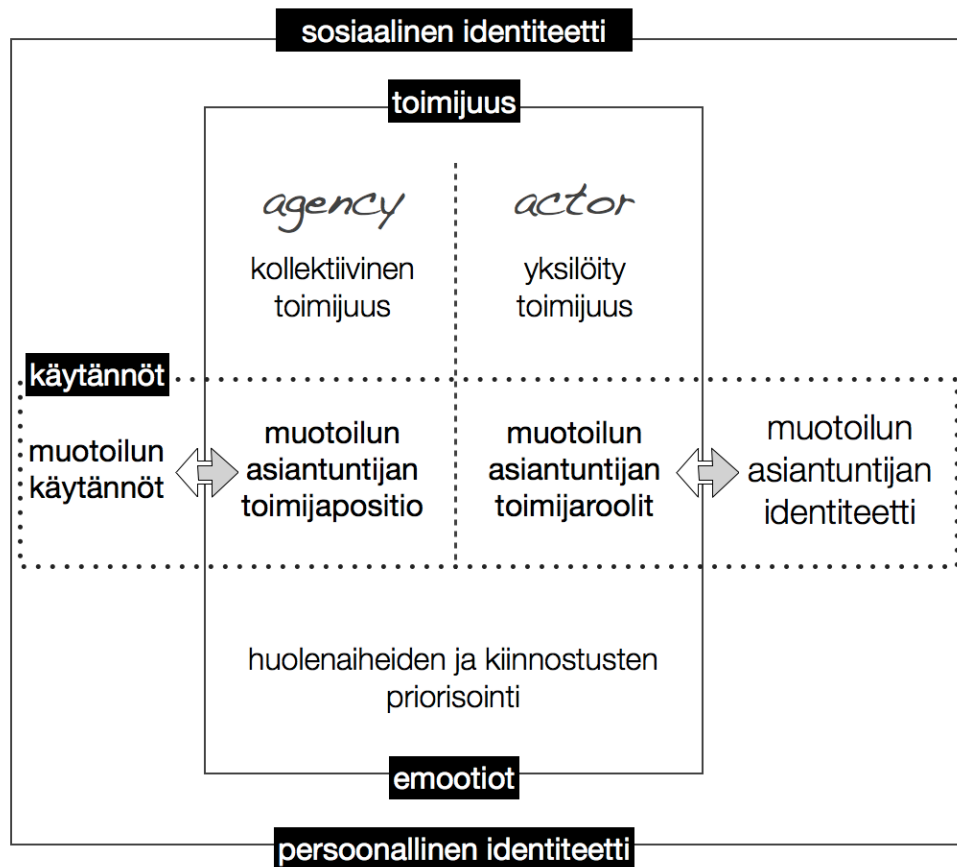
sosiaalinen identiteetti

toimijuus

agency

kollektiivinen toimijuus

actor

yksilöity toimijuus

käytännöt

muotoilun käytännöt

muotoilun asiantuntijan toimijapositio

muotoilun asiantuntijan toimijaroolit

muotoilun asiantuntijan identiteetti

huolenaiheiden ja kiinnostusten priorisointi

emootiot

persoonallinen identiteetti